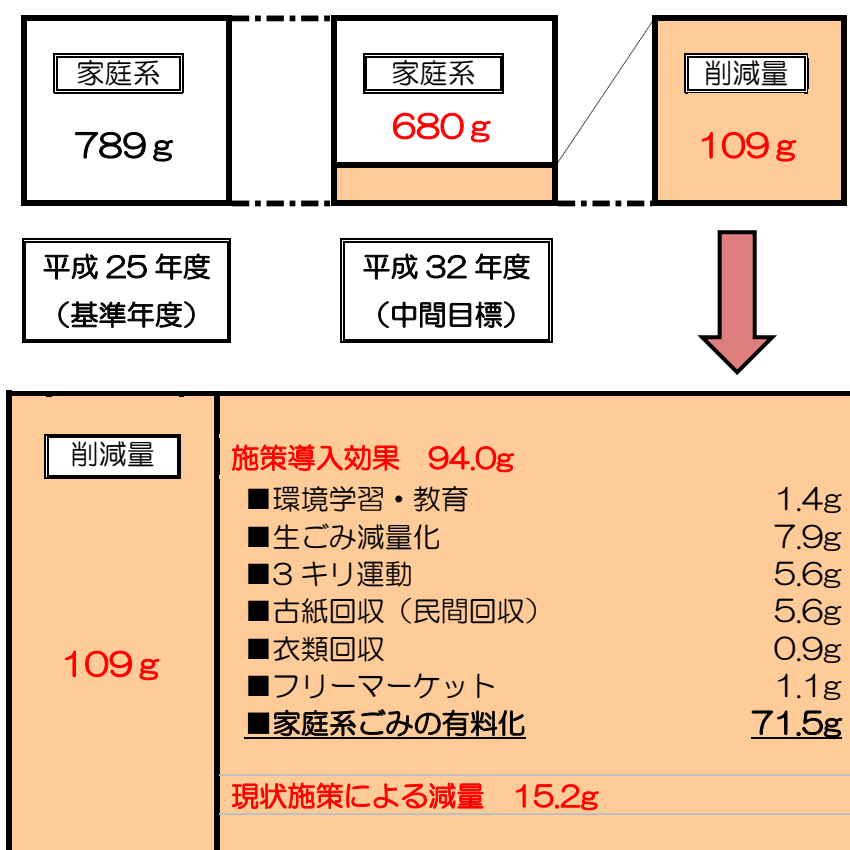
家庭系
789ｇ

家庭系
680ｇ

削減量
109ｇ

平成 25 年度
（基準年度）

平成 32 年度
（中間目標）

削減量

109ｇ

施策導入効果　94.0g

| | |
|---|---|
| ■環境学習・教育 | 1.4g |
| ■生ごみ減量化 | 7.9g |
| ■3 キリ運動 | 5.6g |
| ■古紙回収（民間回収） | 5.6g |
| ■衣類回収 | 0.9g |
| ■フリーマーケット | 1.1g |
| ■家庭系ごみの有料化 | 71.5g |

現状施策による減量　15.2g